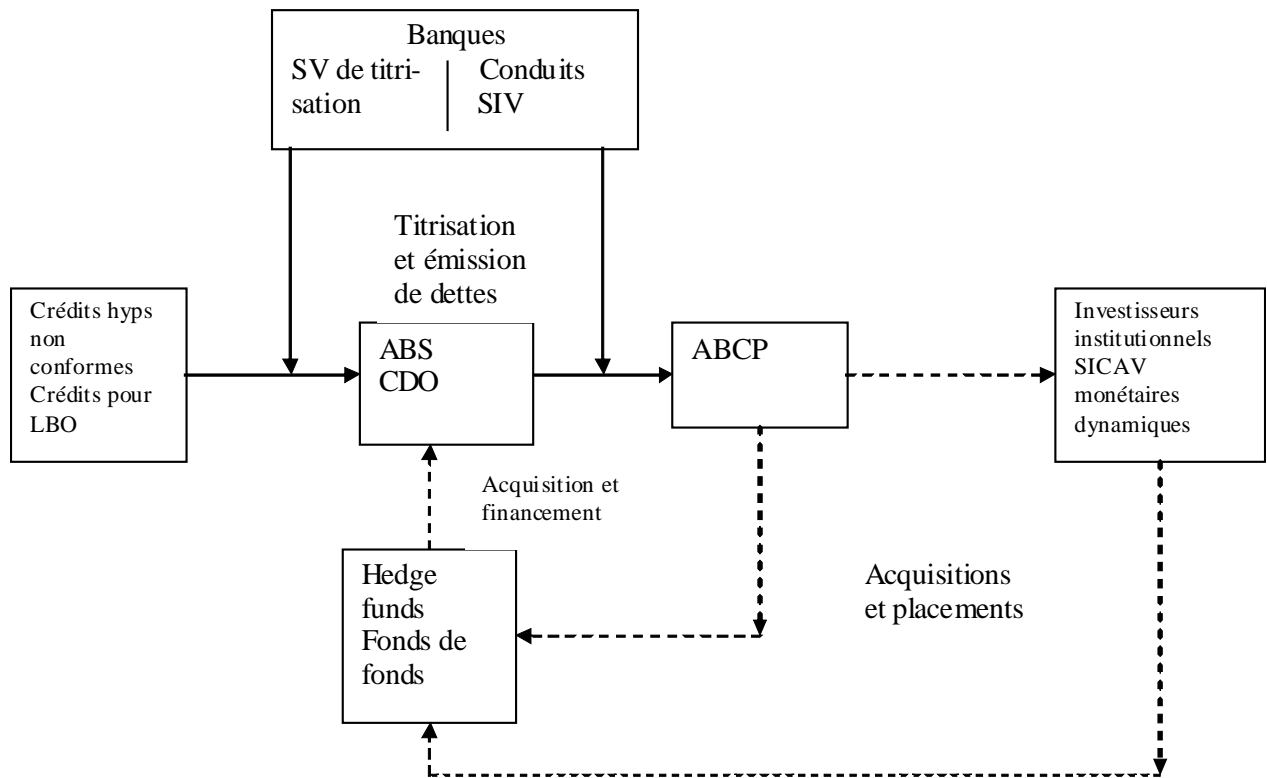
Banques
SV de titrisation | Conduits SIV

Titrisation et émission de dettes

Crédits hyps non conformes Crédits pour LBO

ABS CDO

ABCP

Investisseurs institutionnels SICAV monétaires dynamiques

Acquisition et financement

Hedge funds Fonds de fonds

Acquisitions et placements